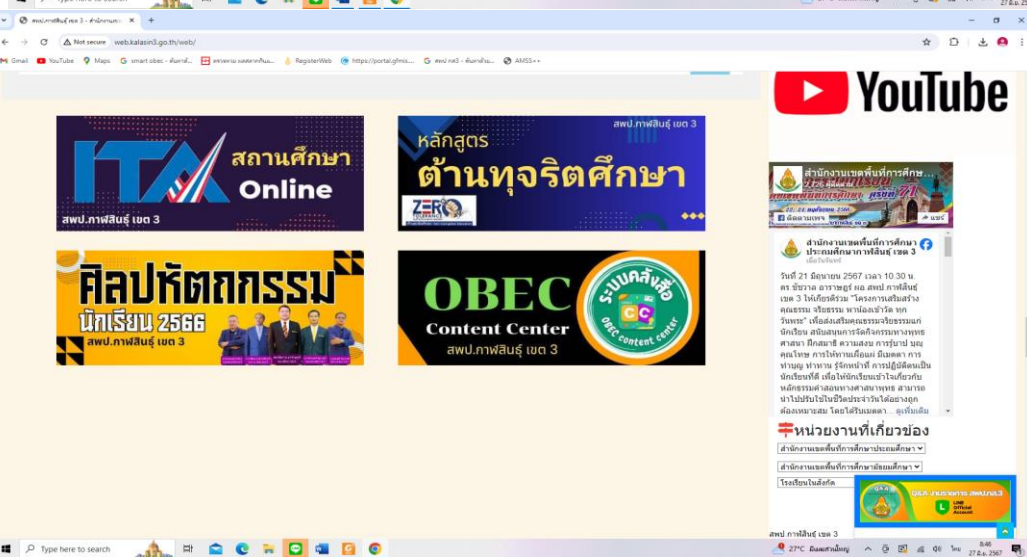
สพป.กาฬสินธุ์ เขต 3 - สำนักงานเข ×

Not secure web.kalasin3.go.th/web/

Gmail YouTube Maps smart obec - ค้นหาด้... RegisterWeb https://portal.gfmis... สพป กส3 - ค้นหาด้วย... AMSS++

ITA สถานศึกษา Online สพป.กาฬสินธุ์ เขต 3

สพป.กาฬสินธุ์ เขต 3 หลักสูตร ต้านทุจริตศึกษา

ศิลปหัตถกรรม นักเรียน 2566 สพป.กาฬสินธุ์ เขต 3

OBEC Content Center สพป.กาฬสินธุ์ เขต 3 ระบบคลังสื่อ OBEC content center

YouTube

สำนักงานเขตพื้นที่การศึกษ...

ติดตามเพจ แชร์

สำนักงานเขตพื้นที่การศึกษาประถมศึกษากาฬสินธุ์ เขต 3
เมื่อวันจันทร์

วันที่ 21 มิถุนายน 2567 เวลา 10.30 น. ดร. ชัยวาล อาราษฎร์ ผอ. สพป. กาฬสินธุ์ เขต 3 ให้เกียรติร่วม "โครงการเสริมสร้างคุณธรรม จริยธรรม พาน้องเข้าวัด ทุกวันพระ" เพื่อส่งเสริมคุณธรรมจริยธรรมแก่นักเรียน สนับสนุนการจัดกิจกรรมทางพุทธศาสนา ฝึกสมาธิ ความสงบ การรู้บาป บุญ คุณโทษ การให้ทานเพื่อแผ่ มีเมตตา การทำบุญ ทำทาน รู้จักหน้าที่ การปฏิบัติตนเป็นนักเรียนที่ดี เพื่อให้นักเรียนเข้าใจเกี่ยวกับหลักธรรมคำสอนทางศาสนาพุทธ สามารถนำไปปรับใช้ในชีวิตประจำวันได้อย่างถูกต้องเหมาะสม โดยได้รับเมตตา... ดูเพิ่มเติม

หน่วยงานที่เกี่ยวข้อง

สำนักงานเขตพื้นที่การศึกษาประถมศึกษา

สำนักงานเขตพื้นที่การศึกษามัธยมศึกษา

โรงเรียนในสังกัด

Q&A สายตรงจาก สพป.กส.3 LINE Official Account

สพป. กาฬสินธุ์ เขต 3

Type here to search

27°C มีแดดเป็นส่วนใหญ่ ไทย 8:48 27 มิ.ย. 2567